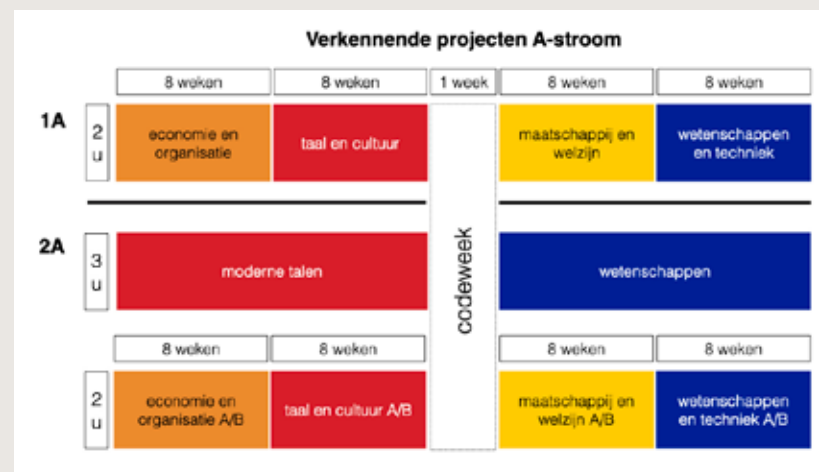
Verkennende projecten A-stroom

| | | 8 weken | 8 weken | 1 week | 8 weken | 8 weken |
|---|---|---|---|---|---|---|
| 1A | 2 u | economie en organisatie | taal en cultuur | codeweek | maatschappij en welzijn | wetenschappen en techniek |
| 2A | 3 u | moderne talen | | | wetenschappen | |
| | | 8 weken | 8 weken | | 8 weken | 8 weken |
| | 2 u | economie en organisatie A/B | taal en cultuur A/B | | maatschappij en welzijn A/B | wetenschappen en techniek A/B |